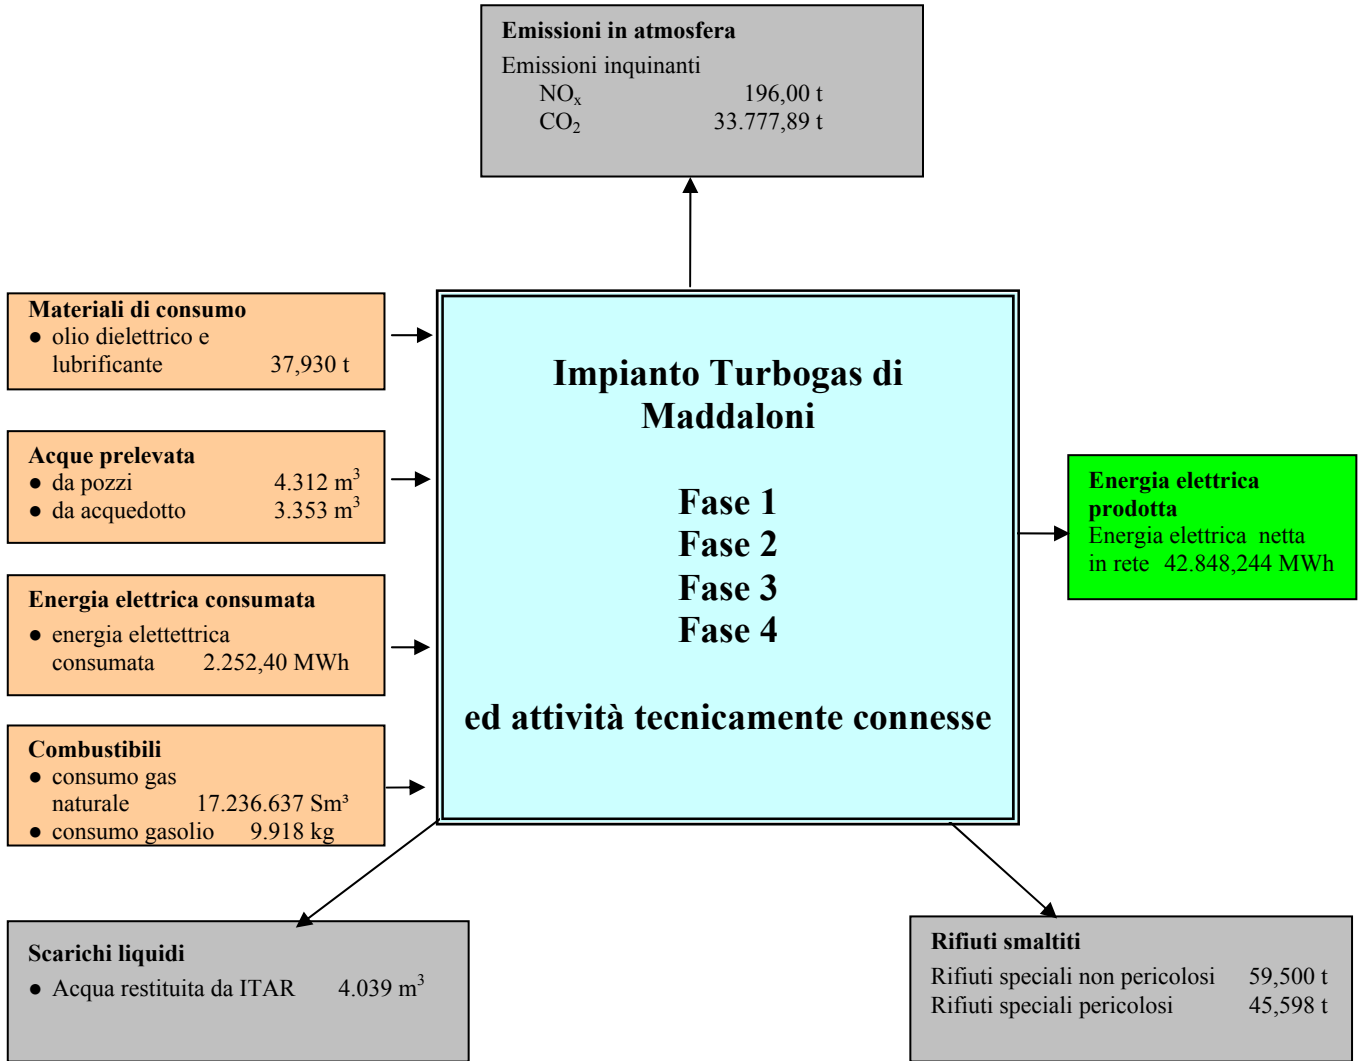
**Emissioni in atmosfera**
Emissioni inquinanti
$NO_x$ 196,00 t
$CO_2$ 33.777,89 t

**Materiali di consumo**
● olio dielettrico e lubrificante 37,930 t

**Acque prelevata**
● da pozzi 4.312 $m^3$
● da acquedotto 3.353 $m^3$

**Energia elettrica consumata**
● energia elettettrica consumata 2.252,40 MWh

**Combustibili**
● consumo gas naturale 17.236.637 $Sm^3$
● consumo gasolio 9.918 kg

**Impianto Turbogas di Maddaloni**

**Fase 1**
**Fase 2**
**Fase 3**
**Fase 4**

**ed attività tecnicamente connesse**

**Energia elettrica prodotta**
Energia elettrica netta in rete 42.848,244 MWh

**Scarichi liquidi**
● Acqua restituita da ITAR 4.039 $m^3$

**Rifiuti smaltiti**
Rifiuti speciali non pericolosi 59,500 t
Rifiuti speciali pericolosi 45,598 t